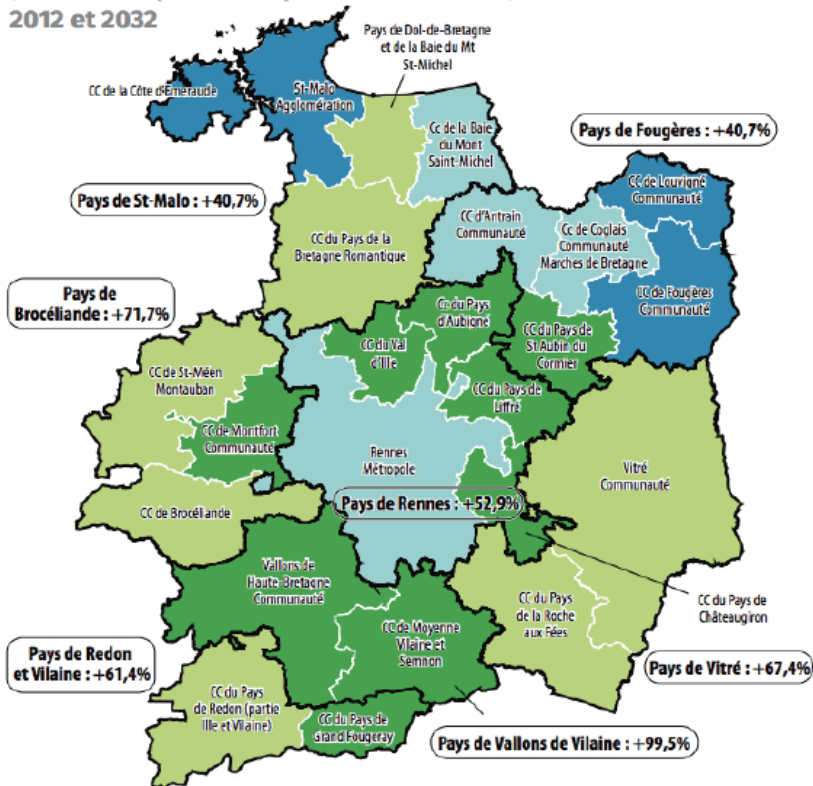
2012 et 2032

Pays de Dol-de-Bretagne et de la Baie du Mt St-Michel

CC de la Côte d'Émeraude

St-Malo Agglomération

CC de la Baie du Mont Saint-Michel

Pays de Fougères : +40,7%

Pays de St-Malo : +40,7%

CC de Louvigné Communauté

CC d'Antrain Communauté

CC du Pays de la Bretagne Romantique

Cc de Coglais Communauté Marches de Bretagne

CC de Fougères Communauté

Pays de Brocéliande : +71,7%

Cc du Pays d'Aubigné

CC du Val d'Ille

CC du Pays de St Aubin du Cormier

CC de St-Méen Montauban

CC du Pays de Liffré

CC de Montfort Communauté

Rennes Métropole

Vitré Communauté

CC de Brocéliande

Pays de Rennes : +52,9%

Vallons de Haute-Bretagne Communauté

CC du Pays de la Roche aux Fées

CC du Pays de Châteaugiron

CC de Moyenne Vilaine et Semnon

Pays de Redon et Vilaine : +61,4%

Pays de Vitré : +67,4%

CC du Pays de Redon (partie Ille et Vilaine)

CC du Pays de Grand Fougeray

Pays de Vallons de Vilaine : +99,5%